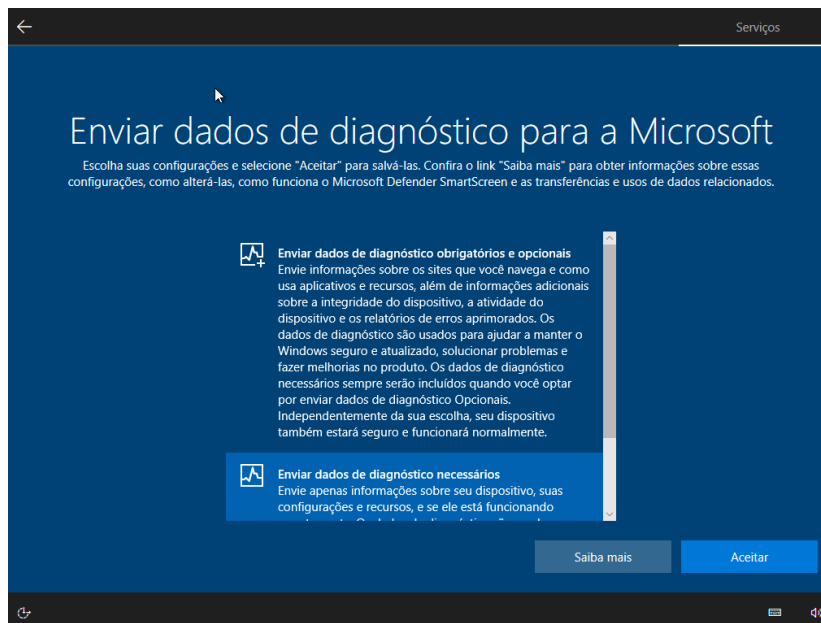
Serviços

Enviar dados de diagnóstico para a Microsoft

Escolha suas configurações e selecione "Aceitar" para salvá-las. Confira o link "Saiba mais" para obter informações sobre essas configurações, como alterá-las, como funciona o Microsoft Defender SmartScreen e as transferências e usos de dados relacionados.

Enviar dados de diagnóstico obrigatórios e opcionais
Envie informações sobre os sites que você navega e como usa aplicativos e recursos, além de informações adicionais sobre a integridade do dispositivo, a atividade do dispositivo e os relatórios de erros aprimorados. Os dados de diagnóstico são usados para ajudar a manter o Windows seguro e atualizado, solucionar problemas e fazer melhorias no produto. Os dados de diagnóstico necessários sempre serão incluídos quando você optar por enviar dados de diagnóstico Opcionais. Independentemente da sua escolha, seu dispositivo também estará seguro e funcionará normalmente.

Enviar dados de diagnóstico necessários
Envie apenas informações sobre seu dispositivo, suas configurações e recursos, e se ele está funcionando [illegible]

Saiba mais

Aceitar